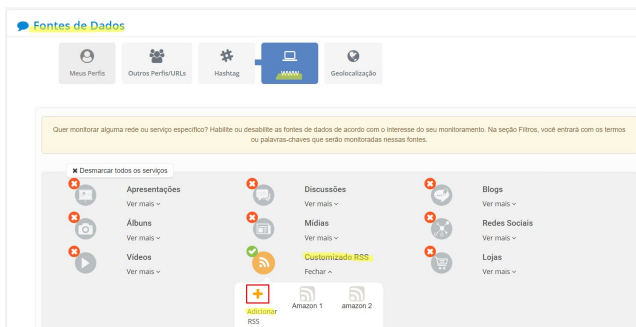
Fontes de Dados

Meus Perfis
Outros Perfis/URLs
Hashtag
Geolocalização

Quer monitorar alguma rede ou serviço específico? Habilite ou desabilite as fontes de dados de acordo com o interesse do seu monitoramento. Na seção Filtros, você entrará com os termos ou palavras-chaves que serão monitoradas nessas fontes.

✖ Desmarcar todos os serviços

Apresentações
Ver mais

Discussões
Ver mais

Blogs
Ver mais

Álbuns
Ver mais

Mídias
Ver mais

Redes Sociais
Ver mais

Vídeos
Ver mais

Customizado RSS
Fechar

Lojas
Ver mais

+
Adicionar RSS

Amazon 1

amazon 2